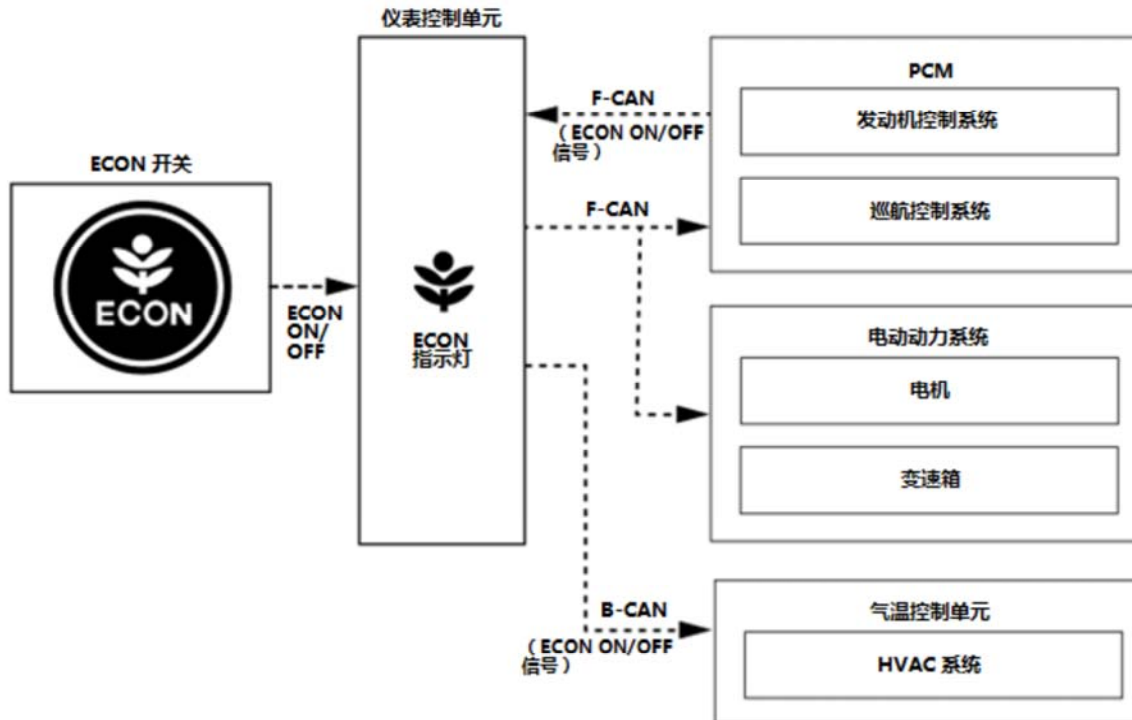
仪表控制单元

ECON 开关

ECON

ECON ON/ OFF

ECON 指示灯

F-CAN
（ECON ON/OFF 信号）

F-CAN

B-CAN
（ECON ON/OFF 信号）

PCM

发动机控制系统

巡航控制系统

电动动力系统

电机

变速箱

气温控制单元

HVAC 系统